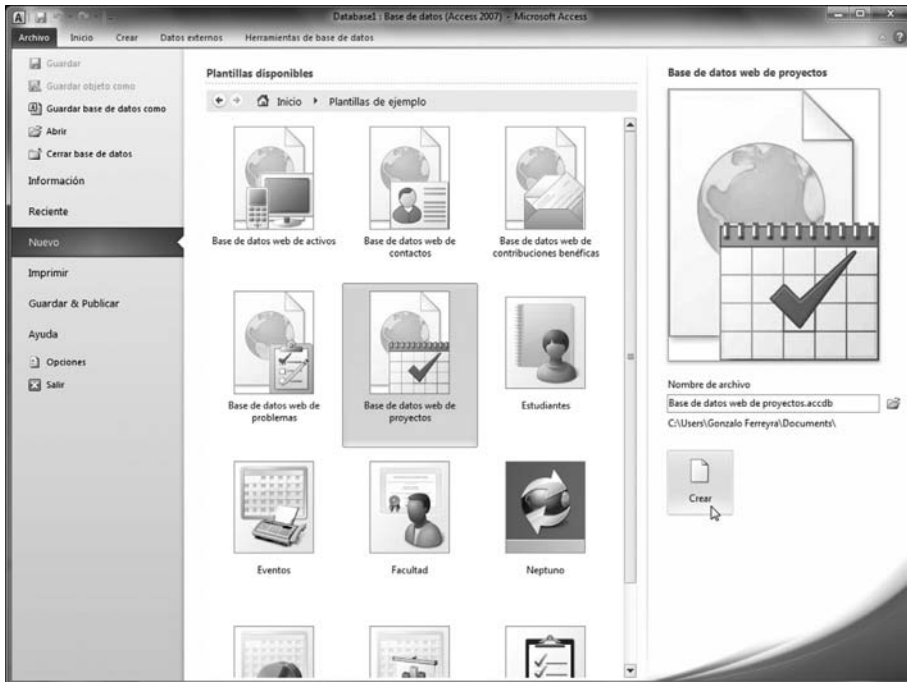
Database1 : Base de datos (Access 2007) - Microsoft Access

Archivo Inicio Crear Datos externos Herramientas de base de datos

Guardar
Guardar objeto como
Guardar base de datos como
Abrir
Cerrar base de datos
Información
Reciente
Nuevo
Imprimir
Guardar & Publicar
Ayuda
Opciones
Salir

Plantillas disponibles

Inicio ▸ Plantillas de ejemplo

Base de datos web de activos

Base de datos web de contactos

Base de datos web de contribuciones benéficas

Base de datos web de problemas

Base de datos web de proyectos

Estudiantes

Eventos

Facultad

Neptuno

Base de datos web de proyectos

Nombre de archivo

Base de datos web de proyectos.accdb

C:\Users\Gonzalo Ferreyra\Documents\

Crear